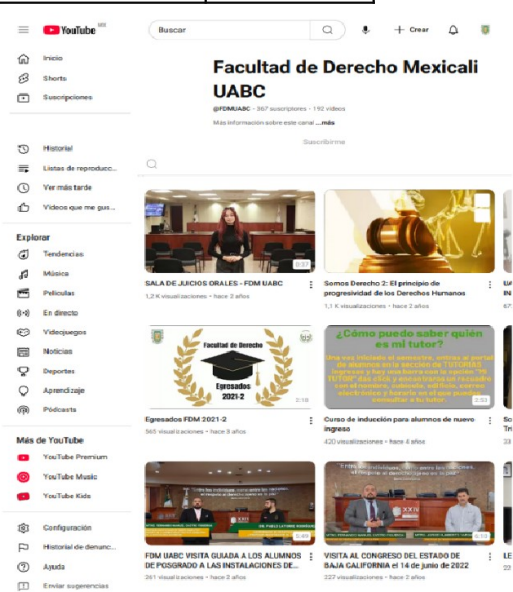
YouTube MX

Buscar

Crear

Inicio
Shorts
Suscripciones

Historial
Listas de reproducc...
Ver más tarde
Videos que me gus...

Explorar
Tendencias
Música
Películas
En directo
Videojuegos
Noticias
Deportes
Aprendizaje
Pódcasts

Más de YouTube
YouTube Premium
YouTube Music
YouTube Kids

Configuración
Historial de denunc...
Ayuda
Enviar sugerencias

Facultad de Derecho Mexicali UABC

@FDMUABC · 367 suscriptores · 192 videos

Más información sobre este canal ...más

Suscribirme

0:37
SALA DE JUICIOS ORALES - FDM UABC
1,2 K visualizaciones · hace 3 años

Somos Derecho 2: El principio de progresividad de los Derechos Humanos
1,1 K visualizaciones · hace 2 años

Facultad de Derecho
Egresados
2021-2
2:16
Egresados FDM 2021-2
365 visualizaciones · hace 3 años

¿Cómo puedo saber quién es mi tutor?
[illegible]
2:53
Curso de inducción para alumnos de nuevo ingreso
420 visualizaciones · hace 4 años

5:49
FDM UABC VISITA GUIADA A LOS ALUMNOS DE POSGRADO A LAS INSTALACIONES DE...
261 visualizaciones · hace 3 años

VISITA AL CONGRESO DEL ESTADO DE BAJA CALIFORNIA el 14 de junio de 2022
227 visualizaciones · hace 2 años